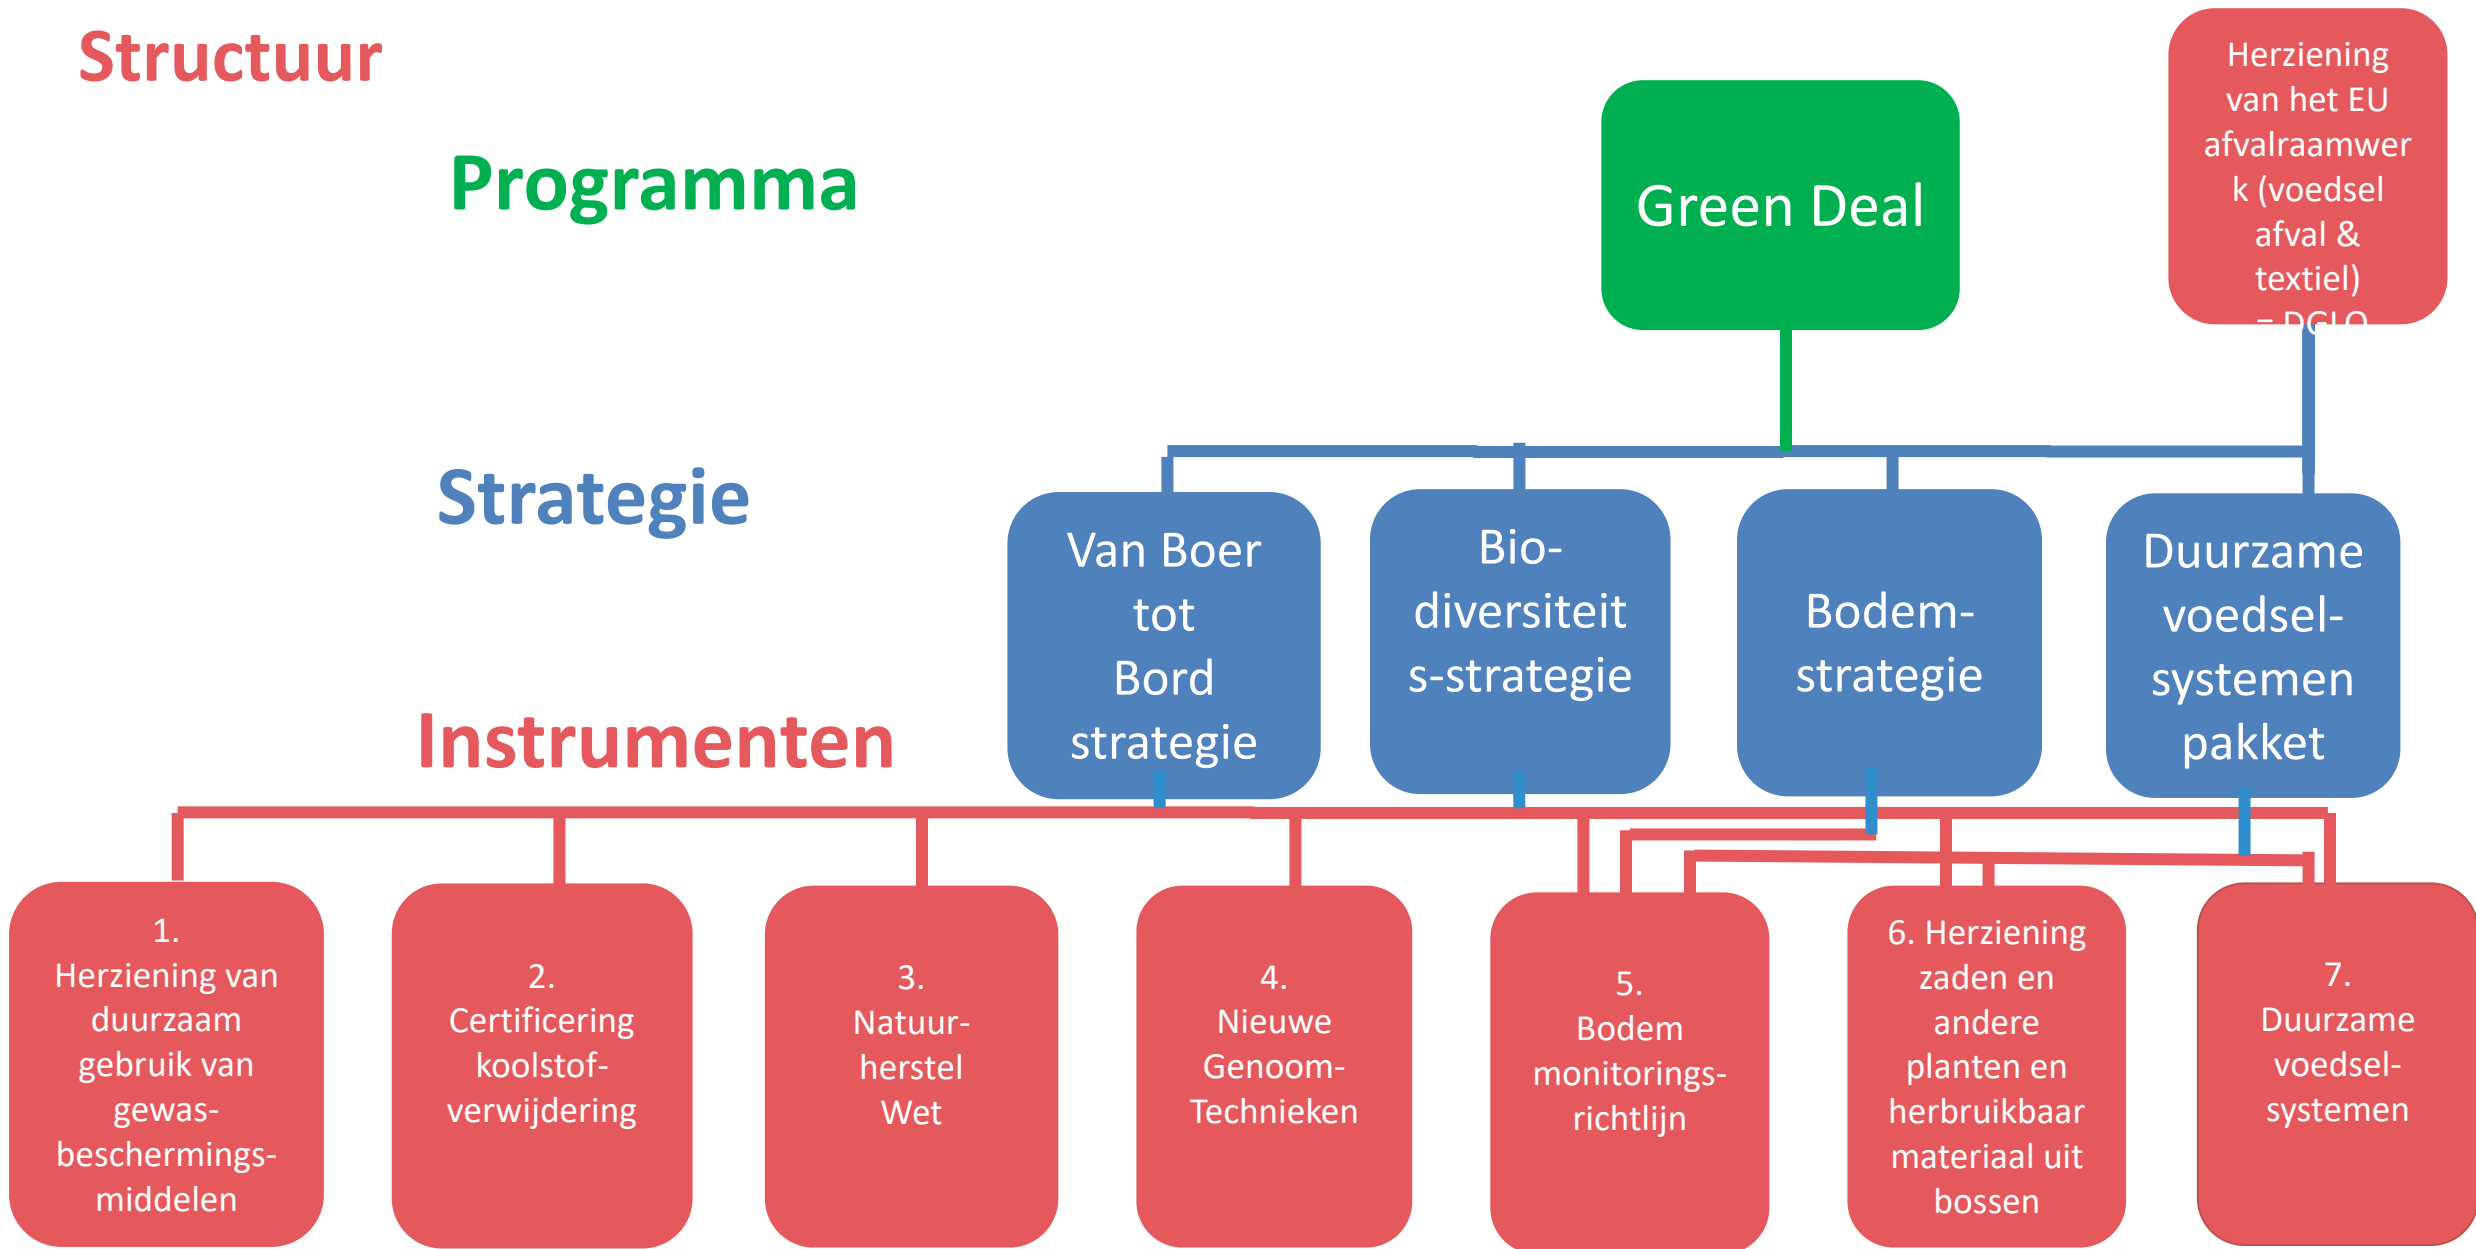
Structuur

Programma

Green Deal

Herziening van het EU afvalraamwerk (voedsel afval & textiel) – DGLO

Strategie

Van Boer tot Bord strategie

Biodiversiteits-strategie

Bodem-strategie

Duurzame voedsel-systemen pakket

Instrumenten

1. Herziening van duurzaam gebruik van gewas-beschermings-middelen

2. Certificering koolstof-verwijdering

3. Natuur-herstel Wet

4. Nieuwe Genoom-Technieken

5. Bodem monitorings-richtlijn

6. Herziening zaden en andere planten en herbruikbaar materiaal uit bossen

7. Duurzame voedsel-systemen